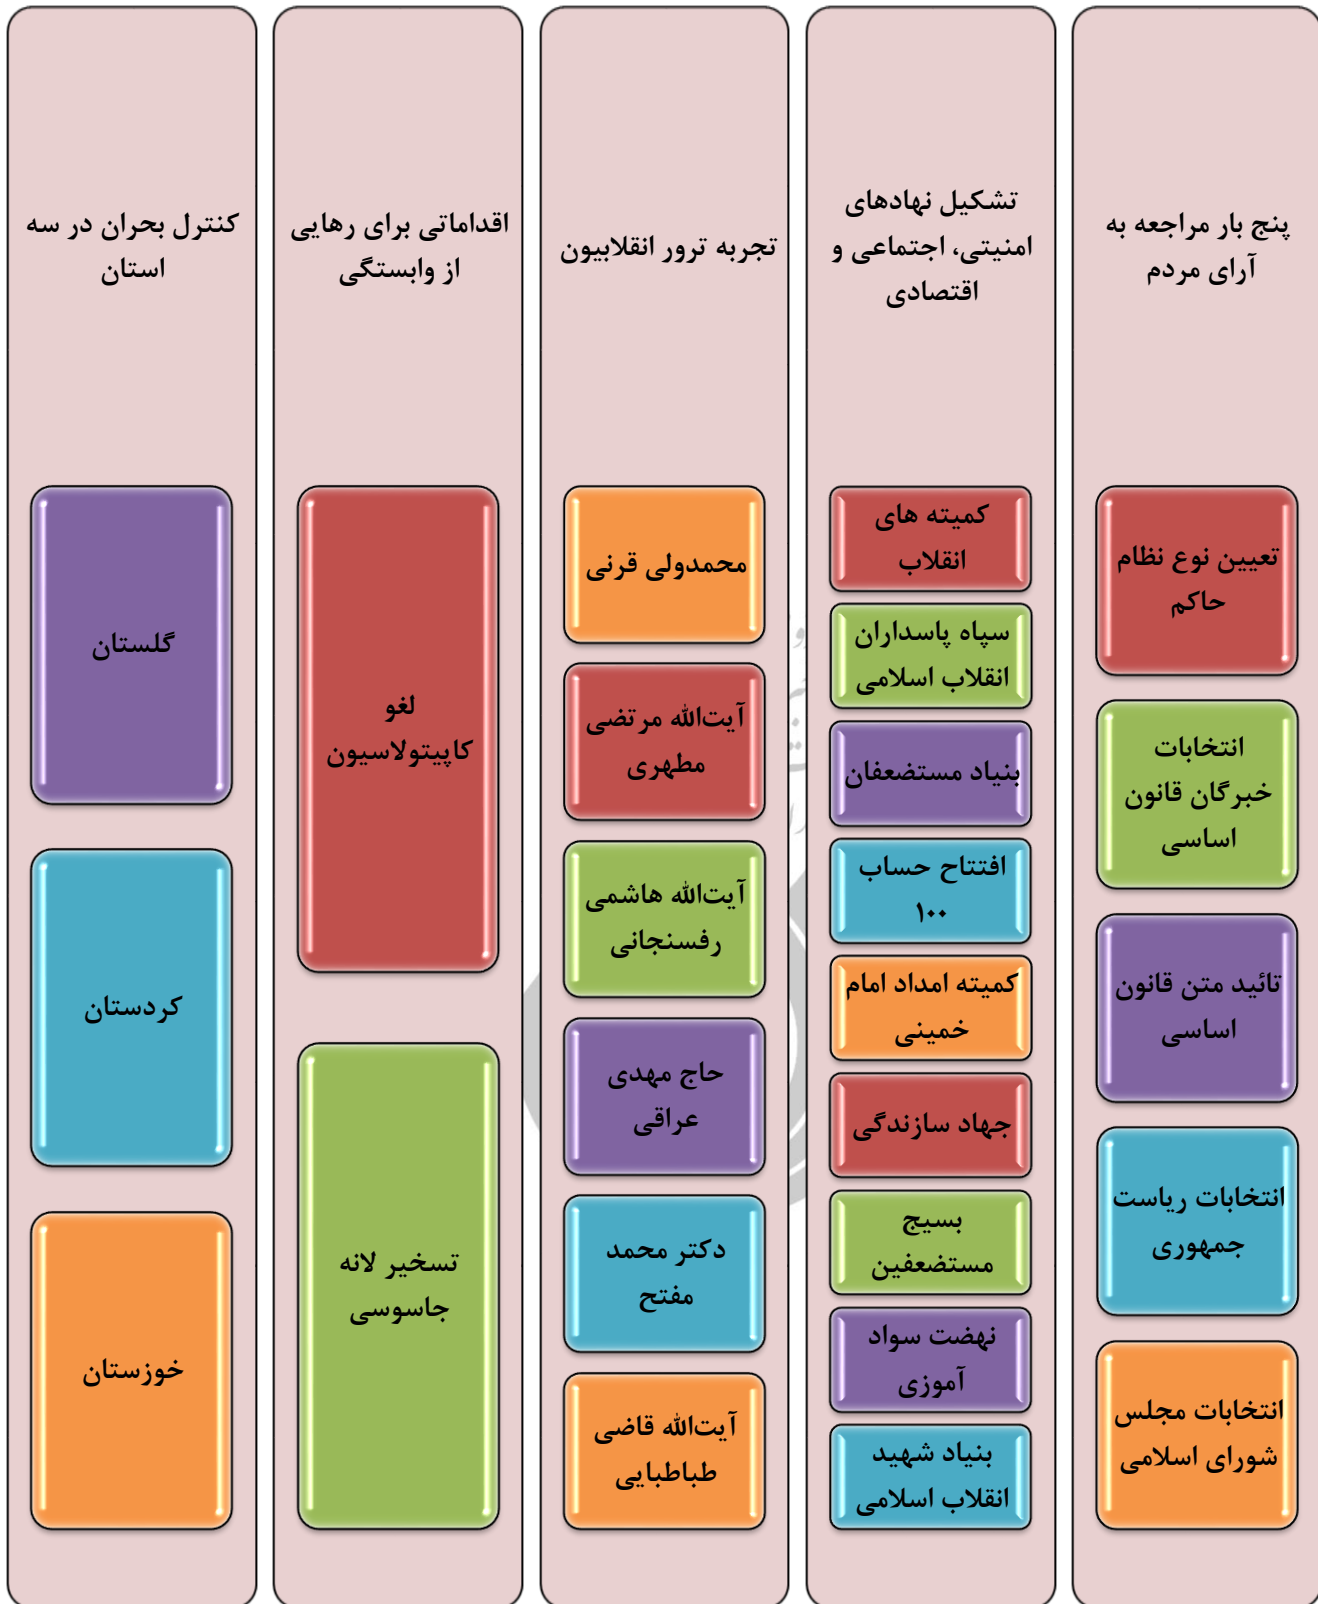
پنج بار مراجعه به آرای مردم

تعیین نوع نظام حاکم

انتخابات خبرگان قانون اساسی

تائید متن قانون اساسی

انتخابات ریاست جمهوری

انتخابات مجلس شورای اسلامی

تشکیل نهادهای امنیتی، اجتماعی و اقتصادی

کمیته های انقلاب

سپاه پاسداران انقلاب اسلامی

بنیاد مستضعفان

افتتاح حساب ۱۰۰

کمیته امداد امام خمینی

جهاد سازندگی

بسیج مستضعفین

نهضت سواد آموزی

بنیاد شهید انقلاب اسلامی

تجربه ترور انقلابیون

محمدولی قرنی

آیت‌الله مرتضی مطهری

آیت‌الله هاشمی رفسنجانی

حاج مهدی عراقی

دکتر محمد مفتح

آیت‌الله قاضی طباطبایی

اقداماتی برای رهایی از وابستگی

لغو کاپیتولاسیون

تسخیر لانه جاسوسی

کنترل بحران در سه استان

گلستان

کردستان

خوزستان